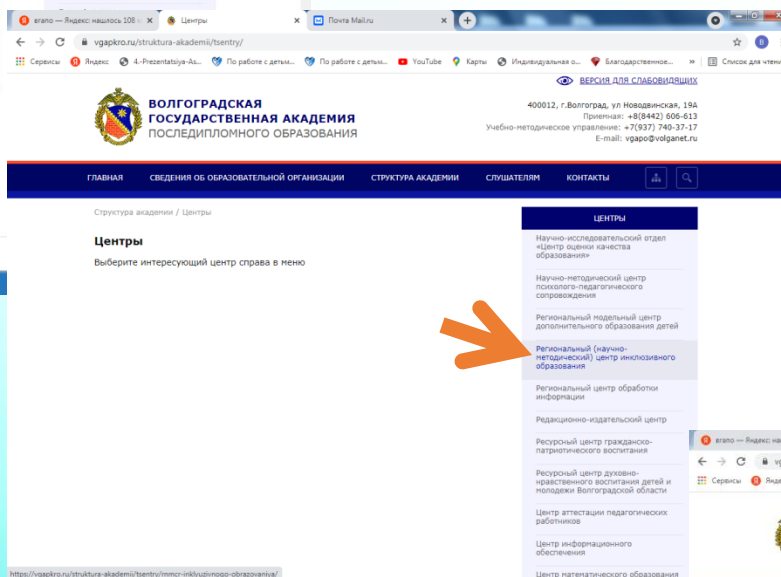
вгапо — Яндекс: нашлось 108 | Центры | Почта Mail.ru

vgapkro.ru/struktura-akademii/tsentry/

Сервисы | Яндекс | 4.-Prezentatsiya-As... | По работе с детьм... | По работе с детьм... | YouTube | Карты | Индивидуальная о... | Благодарственное... | Список для чтения

ВЕРСИЯ ДЛЯ СЛАБОВИДЯЩИХ

ВОЛГОГРАДСКАЯ ГОСУДАРСТВЕННАЯ АКАДЕМИЯ ПОСЛЕДИПЛОМНОГО ОБРАЗОВАНИЯ

400012, г.Волгоград, ул Новодвинская, 19А
Приемная: +8(8442) 606-613
Учебно-методическое управление: +7(937) 740-37-17
E-mail: vgapo@volganet.ru

ГЛАВНАЯ | СВЕДЕНИЯ ОБ ОБРАЗОВАТЕЛЬНОЙ ОРГАНИЗАЦИИ | СТРУКТУРА АКАДЕМИИ | СЛУШАТЕЛЯМ | КОНТАКТЫ

Структура академии / Центры

Центры

Выберите интересующий центр справа в меню

ЦЕНТРЫ

Научно-исследовательский отдел «Центр оценки качества образования»

Научно-методический центр психолого-педагогического сопровождения

Региональный модельный центр дополнительного образования детей

Региональный (научно-методический) центр инклюзивного образования

Региональный центр обработки информации

Редакционно-издательский центр

Ресурсный центр гражданско-патриотического воспитания

Ресурсный центр духовно-нравственного воспитания детей и молодежи Волгоградской области

Центр аттестации педагогических работников

Центр информационного обеспечения

Центр математического образования

https://vgapkro.ru/struktura-akademii/tsentry/rnmcr-inkl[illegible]uzivnogo-obrazovaniya/

вгапо — Яндекс: на
vg
Сервисы | Я